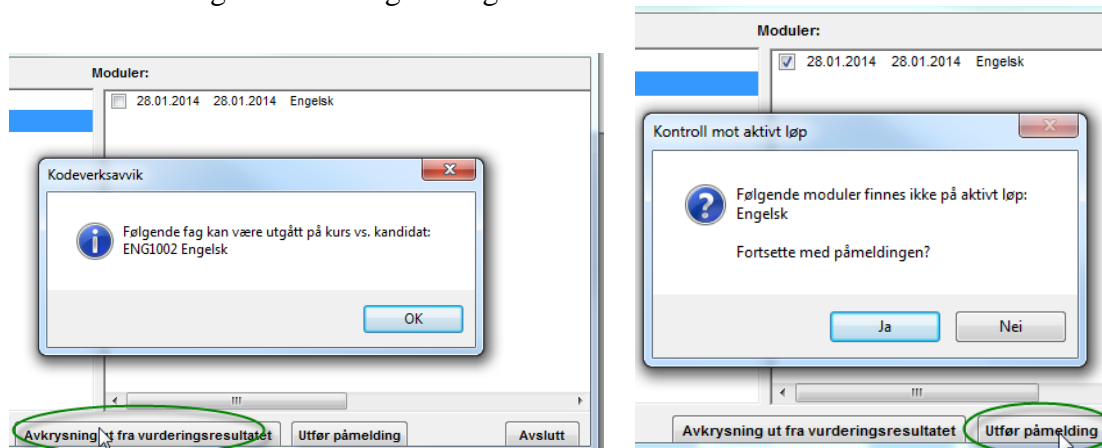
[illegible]

Moduler:

28.01.2014 28.01.2014 Engelsk

Kodeverksavvik

Følgende fag kan være utgått på kurs vs. kandidat: ENG1002 Engelsk

OK

Avkrysning ut fra vurderingsresultatet

Utfør påmelding

Avslutt

Moduler:

28.01.2014 28.01.2014 Engelsk

Kontroll mot aktivt løp

Følgende moduler finnes ikke på aktivt løp: Engelsk

Fortsette med påmeldingen?

Ja

Nei

Avkrysning ut fra vurderingsresultatet

Utfør påmelding